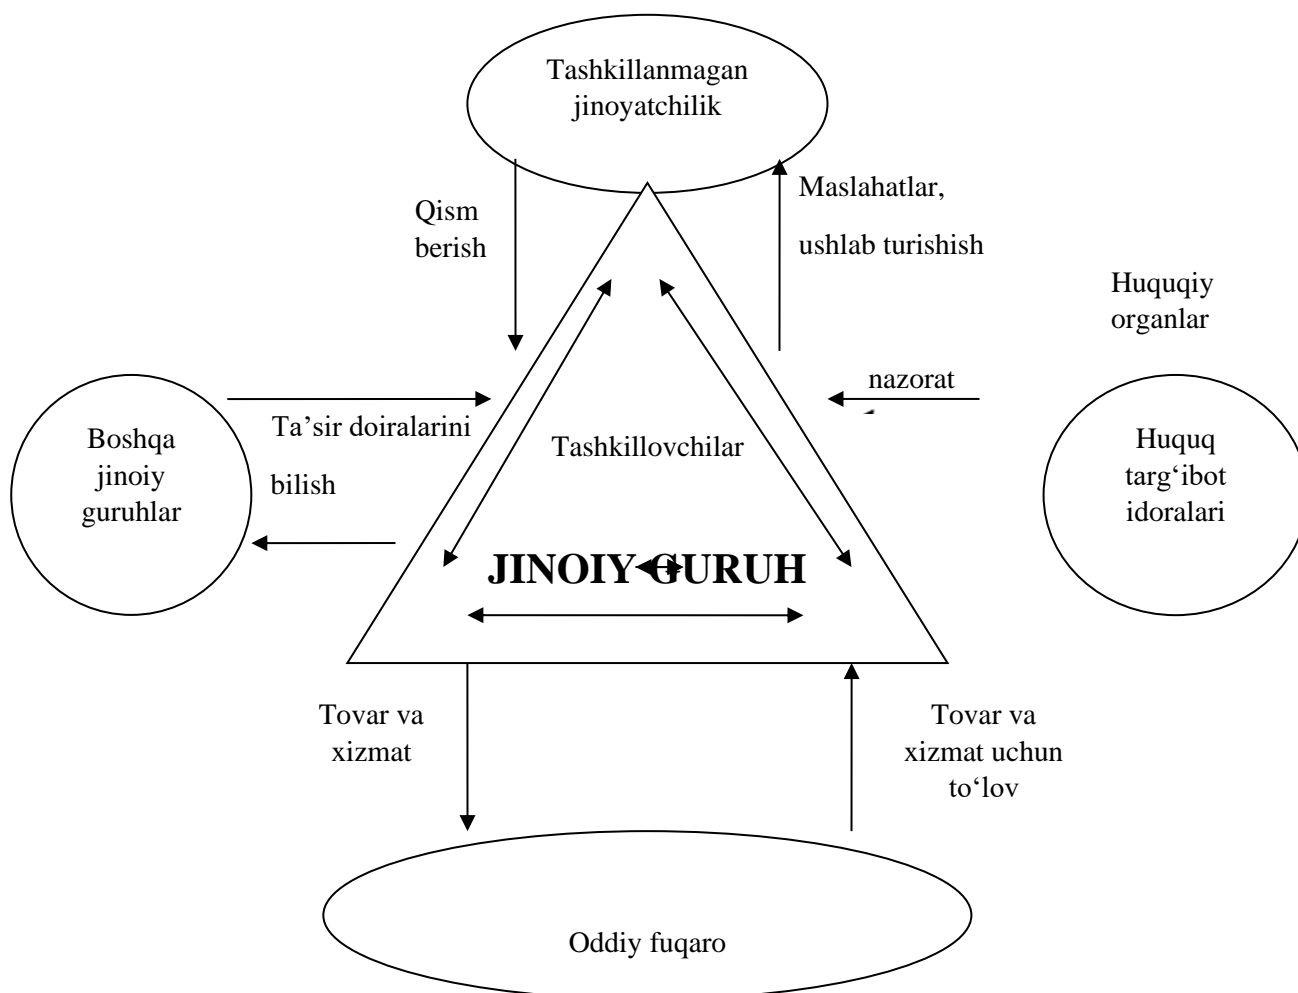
Tashkillanmagan jinoyatchilik

Qism berish

Maslahatlar,

ushlab turishish

Huquqiy organlar

nazorat

Boshqa jinoiy guruhlar

Ta’sir doiralarini

bilish

Tashkillovchilar

Huquq targ‘ibot idoralari

JINOIY GURUH

Tovar va xizmat

Tovar va xizmat uchun to‘lov

Oddiy fuqaro